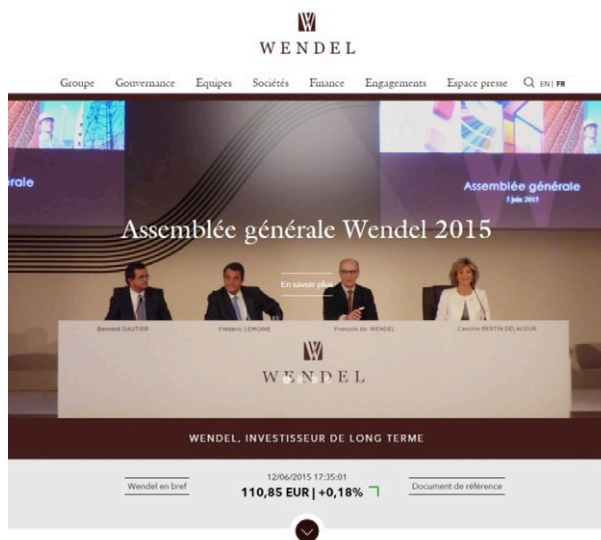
W
WENDEL

Groupe Gouvernance Équipes Sociétés Finance Engagements Espace presse EN | FR

érale

Assemblée générale
5 juin 2015

Assemblée générale Wendel 2015

En savoir plus

Bernard GAUTIER Frédéric LEMOINE François de WENDEL Caroline BERTIN DELACOUR

W
WENDEL

WENDEL, INVESTISSEUR DE LONG TERME

Wendel en bref

12/06/2015 17:35:01
110,85 EUR | +0,18%

Document de référence